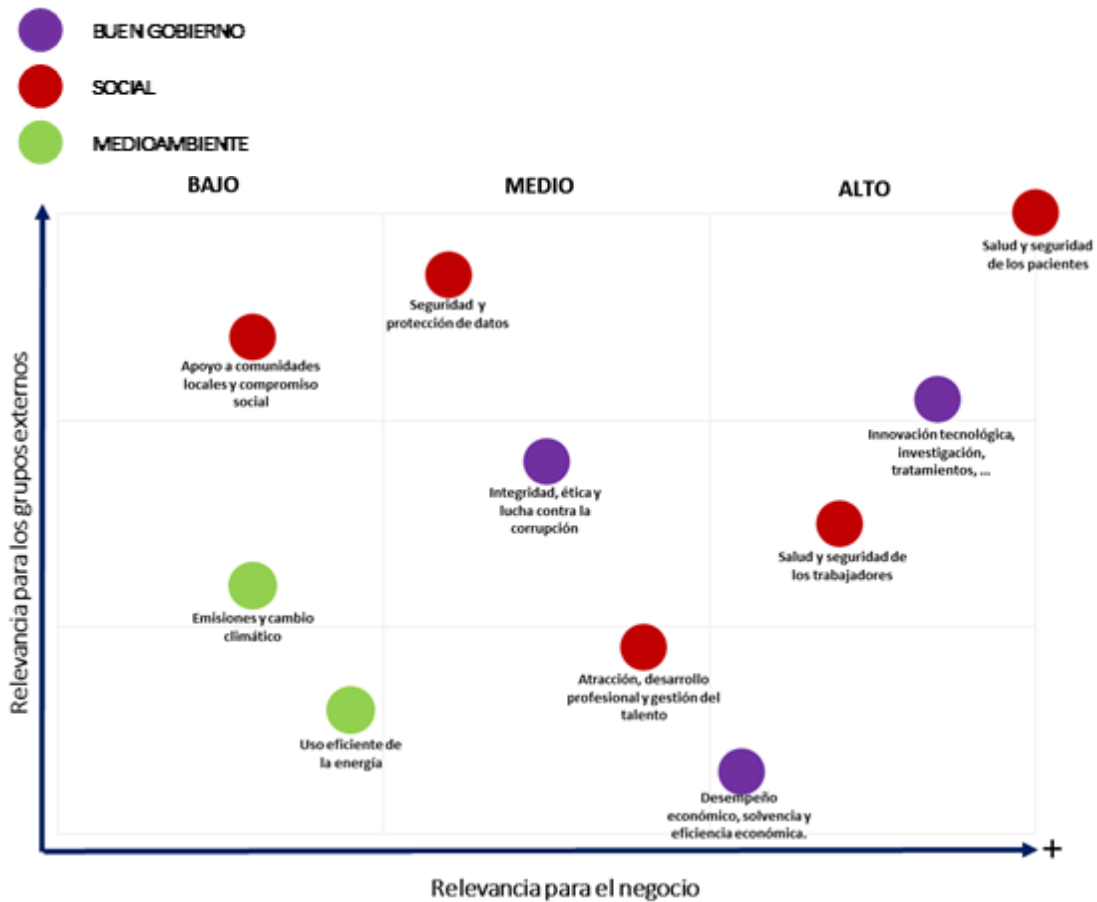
BUEN GOBIERNO

SOCIAL

MEDIOAMBIENTE

BAJO

MEDIO

ALTO

Salud y seguridad de los pacientes

Seguridad y protección de datos

Apoyo a comunidades locales y compromiso social

Innovación tecnológica, investigación, tratamientos, ...

Integridad, ética y lucha contra la corrupción

Salud y seguridad de los trabajadores

Emisiones y cambio climático

Atracción, desarrollo profesional y gestión del talento

Uso eficiente de la energía

Desempeño económico, solvencia y eficiencia económica.

Relevancia para los grupos externos

Relevancia para el negocio

+